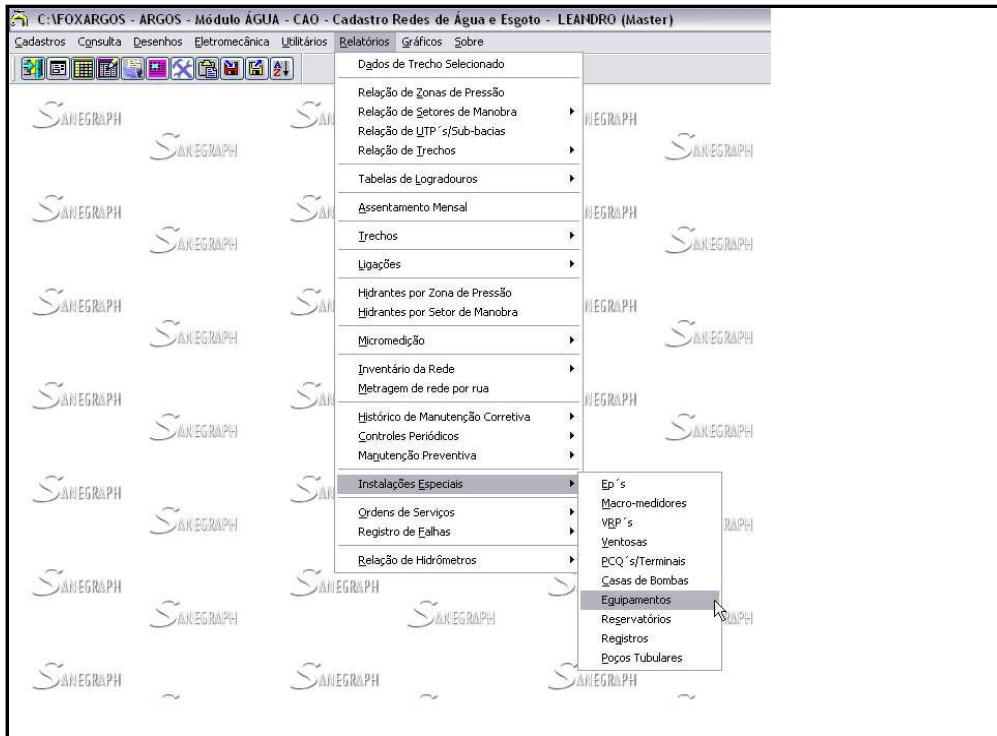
C:\FOXARGOS - ARGOS - Módulo ÁGUA - CAO - Cadastro Redes de Água e Esgoto - LEANDRO (Master)

Cadastros Consulta Desenhos Eletromecânica Utilitários Relatórios Gráficos Sobre

Dados de Trecho Selecionado
Relação de Zonas de Pressão
Relação de Setores de Manobra
Relação de UTP´s/Sub-bacias
Relação de Trechos
Tabelas de Logradouros
Assentamento Mensal
Trechos
Ligações
Hidrantes por Zona de Pressão
Hidrantes por Setor de Manobra
Micromedição
Inventário da Rede
Metragem de rede por rua
Histórico de Manutenção Corretiva
Controles Periódicos
Manutenção Preventiva
Instalações Especiais
Ordens de Serviços
Registro de Falhas
Relação de Hidrômetros

Ep´s
Macro-medidores
VRP´s
Ventosas
PCQ´s/Terminais
Casas de Bombas
Equipamentos
Reservatórios
Registros
Poços Tubulares

SANEGRAPH SANEGRAPH SANEGRAPH SANEGRAPH SANEGRAPH SANEGRAPH SANEGRAPH SANEGRAPH SANEGRAPH SANEGRAPH SANEGRAPH SANEGRAPH SANEGRAPH SANEGRAPH SANEGRAPH SANEGRAPH SANEGRAPH SANEGRAPH SANEGRAPH SANEGRAPH SANEGRAPH SANEGRAPH SANEGRAPH SANEGRAPH SANEGRAPH SANEGRAPH SANEGRAPH